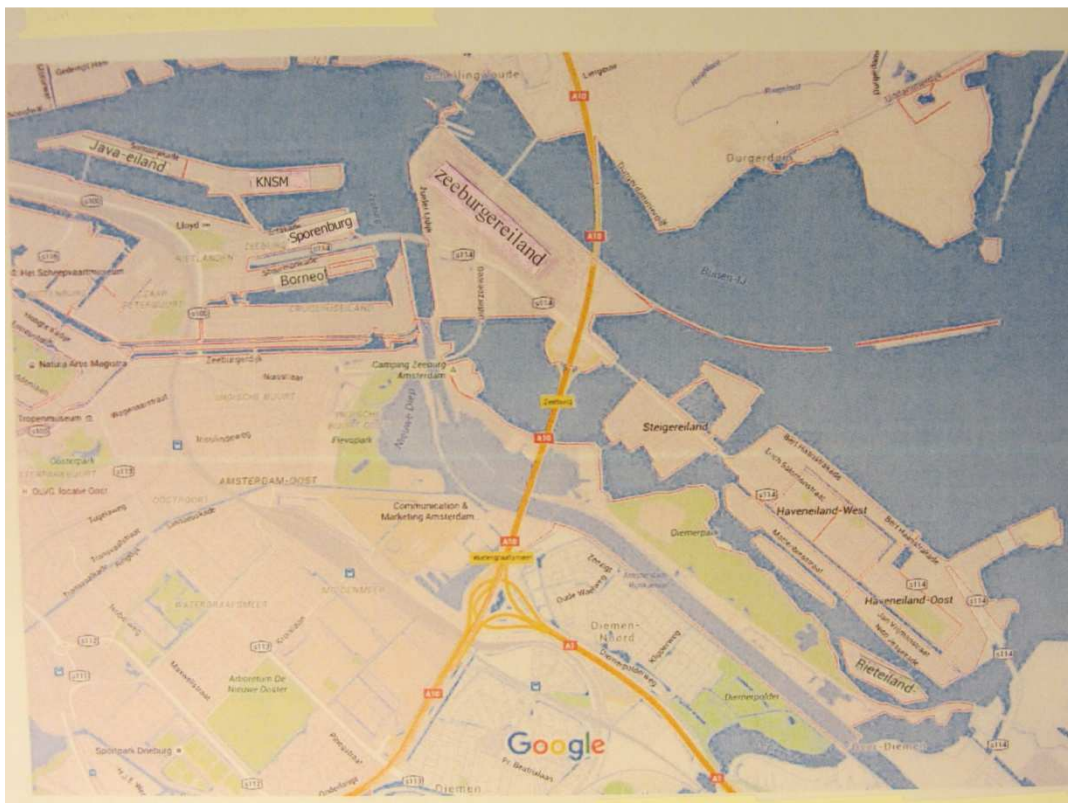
Java-eiland
KNSM
Sporenburg
Borneo
Zeeburgereiland
Durgerdam
Buiten IJ
Steigereiland
Haveneiland-West
Haveneiland-Oost
Rieteiland
Diemen-Noord
Diemerpark
Diemerpolder
Zeeburgerdijk
Camping Zeeburg Amsterdam
Zeeburg
Natura Artis Magistra
Tropenmuseum
Flevopark
Oosterpark
AMSTERDAM-OOST
OOSTPOORT
Communication & Marketing Amsterdam
Watergraafsmeer
Arboretum De Nieuwe Ooster
Sportpark Drieburg
Oude Waalweg
Lloyd
Het Scheepvaartmuseum
Diemen
A10
A1
s114
s100
s112
s113
Google